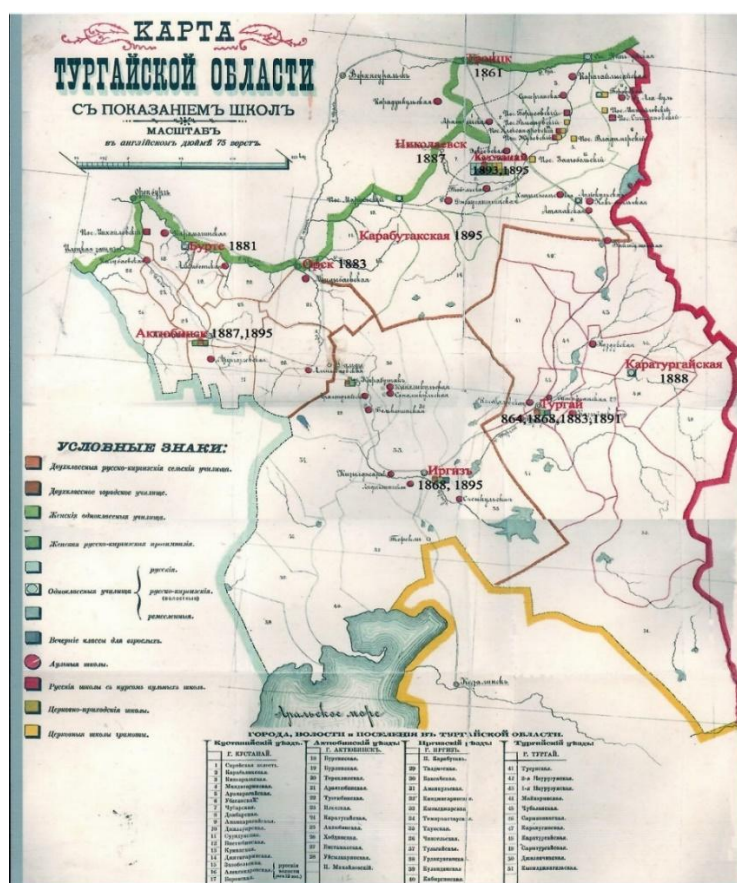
КАРТА
ТУРГАЙСКОЙ ОБЛАСТИ
СЪ ПОКАЗАНІЕМЪ ШКОЛЪ
МАСШТАБЪ
въ англійскомъ дюймѣ 75 верстъ

Троицк 1861
Николаевск 1887
Кустанай 1893,1895
Илецк 1881
Орск 1883
Карабутакская 1895
Актюбинск 1887,1895
Каратургайская 1888
Тургай 1864,1868,1883,1891
Иргиз 1868, 1895

Аральское море

УСЛОВНЫЕ ЗНАКИ:
Двухклассныя русско-киргизскія сельскія училища.
Двухклассное городское училище.
Женскія одноклассныя училища.
Женскія русско-киргизскія пансіоны.
Одноклассныя училища { русскія. русско-киргизскія. ремесленныя.
Вечерніе классы для взрослыхъ.
Аульныя школы.
Русскія школы съ курсомъ аульныхъ школъ.
Церковно-приходскія школы.
Церковныя школы грамоты.

ГОРОДА, ВОЛОСТИ и ПОСЕЛЕНІЯ въ ТУРГАЙСКОЙ ОБЛАСТИ.

| Кустанайскій уѣздъ. | Актюбинскій уѣздъ. | Иргизскій уѣздъ. | Тургайскій уѣздъ. |
|---|---|---|---|
| Г. КУСТАНАЙ. | Г. АКТЮБИНСКЪ. | Г. ИРГИЗЪ. | Г. ТУРГАЙ. |
| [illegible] | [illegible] | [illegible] | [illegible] |